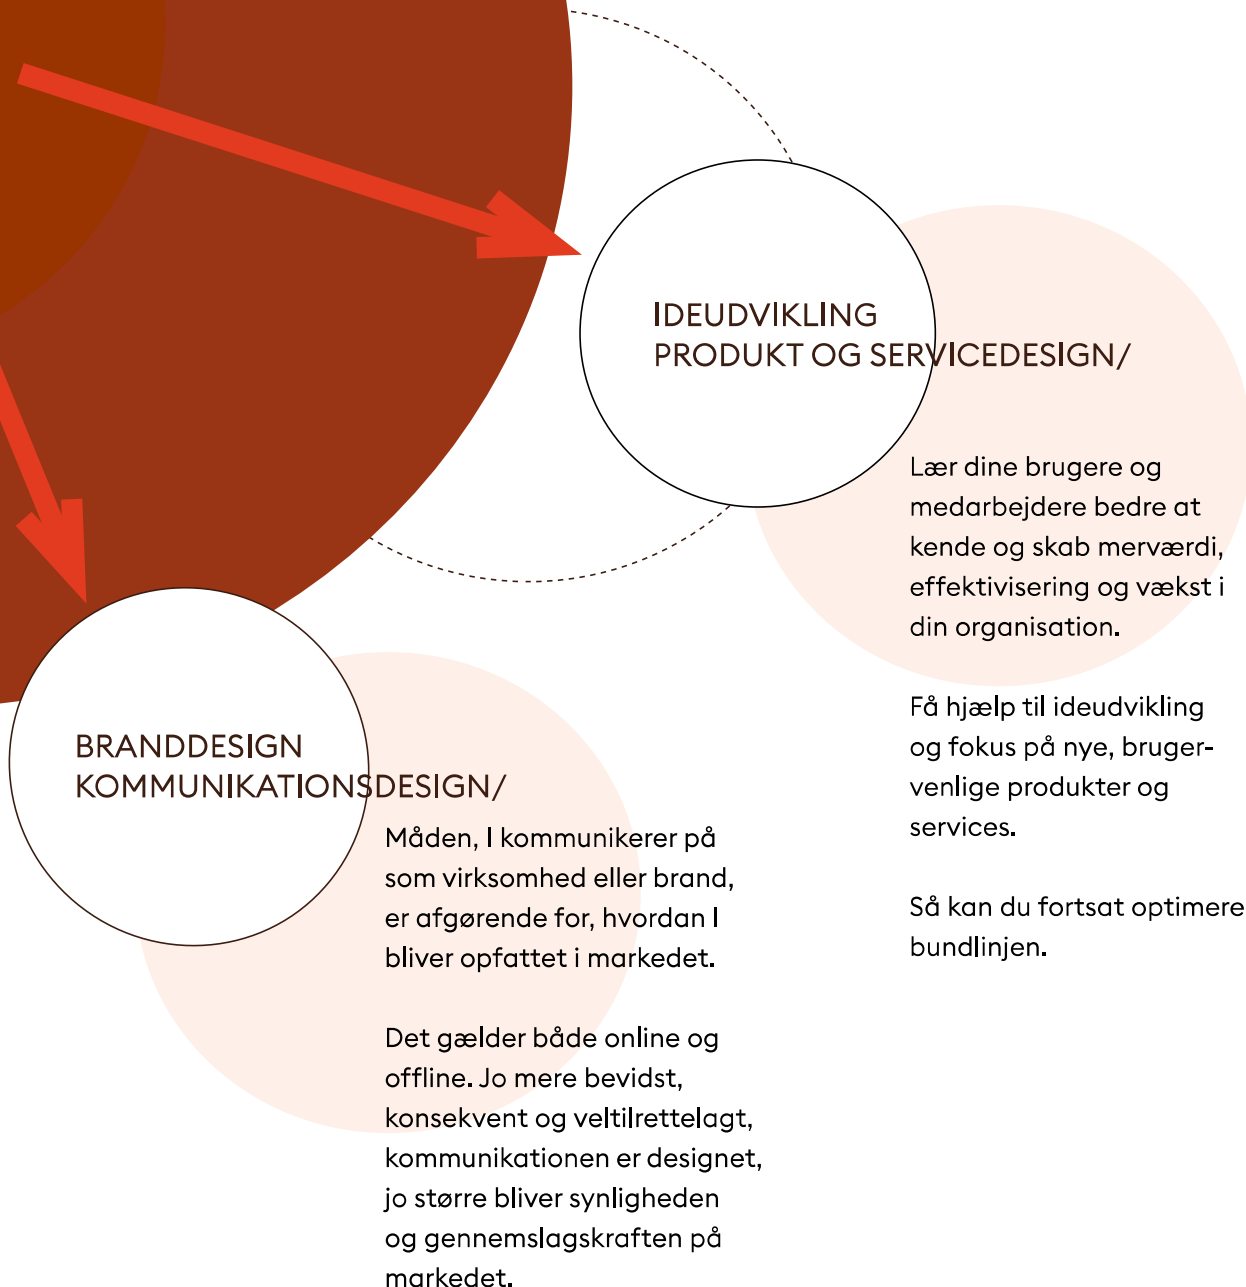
IDEUDVIKLING
PRODUKT OG SERVICEDESIGN/

Lær dine brugere og medarbejdere bedre at kende og skab merværdi, effektivisering og vækst i din organisation.

Få hjælp til ideudvikling og fokus på nye, brugervenlige produkter og services.

Så kan du fortsat optimere bundlinjen.

BRANDDESIGN
KOMMUNIKATIONSDESIGN/

Måden, I kommunikerer på som virksomhed eller brand, er afgørende for, hvordan I bliver opfattet i markedet.

Det gælder både online og offline. Jo mere bevidst, konsekvent og veltilrettelagt, kommunikationen er designet, jo større bliver synligheden og gennemslagskraften på markedet.